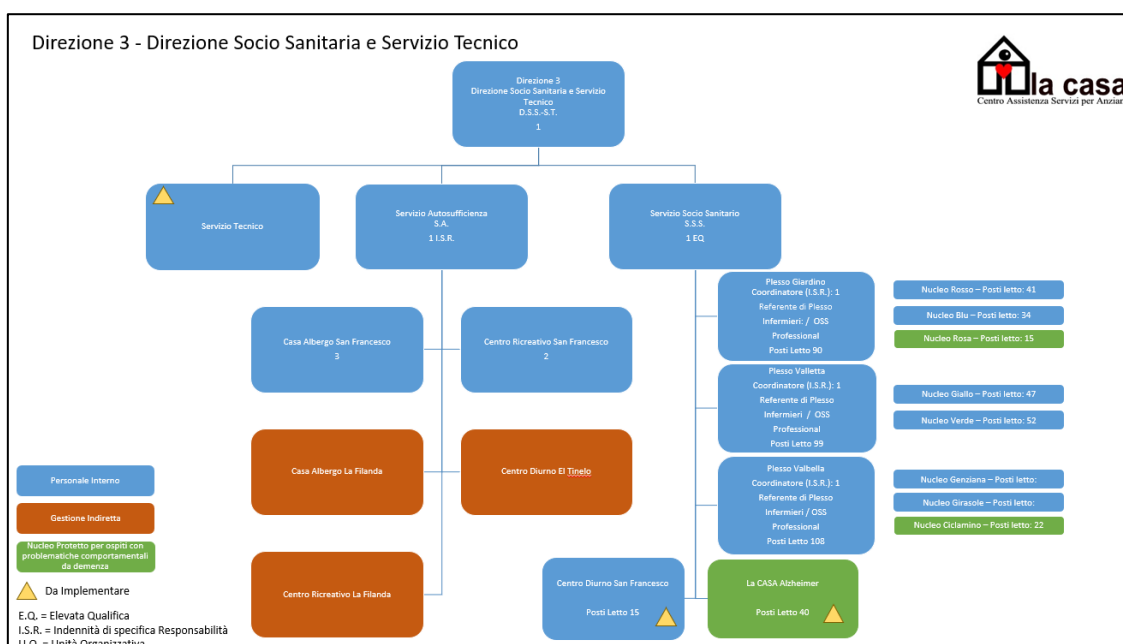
Direzione 3 - Direzione Socio Sanitaria e Servizio Tecnico

la casa
Centro Assistenza Servizi per Anzian

Direzione 3
Direzione Socio Sanitaria e Servizio Tecnico
D.S.S.-S.T.
1

Servizio Tecnico

Servizio Autosufficienza
S.A.
1 I.S.R.

Servizio Socio Sanitario
S.S.S.
1 EQ

Casa Albergo San Francesco
3

Centro Ricreativo San Francesco
2

Casa Albergo La Filanda

Centro Diurno El Tinelo

Centro Ricreativo La Filanda

Plesso Giardino
Coordinatore (I.S.R.): 1
Referente di Plesso
Infermieri / OSS
Professional
Posti Letto 90

Nucleo Rosso – Posti letto: 41
Nucleo Blu – Posti letto: 34
Nucleo Rosa – Posti letto: 15

Plesso Valletta
Coordinatore (I.S.R.): 1
Referente di Plesso
Infermieri / OSS
Professional
Posti Letto 99

Nucleo Giallo – Posti letto: 47
Nucleo Verde – Posti letto: 52

Plesso Valbella
Coordinatore (I.S.R.): 1
Referente di Plesso
Infermieri / OSS
Professional
Posti Letto 108

Nucleo Genziana – Posti letto:
Nucleo Girasole – Posti letto:
Nucleo Ciclamino – Posti letto: 22

Centro Diurno San Francesco
Posti Letto 15

La CASA Alzheimer
Posti Letto 40

Personale Interno
Gestione Indiretta
Nucleo Protetto per ospiti con problematiche comportamentali da demenza
Da Implementare
E.Q. = Elevata Qualifica
I.S.R. = Indennità di specifica Responsabilità
U.O. = Unità Organizzativa